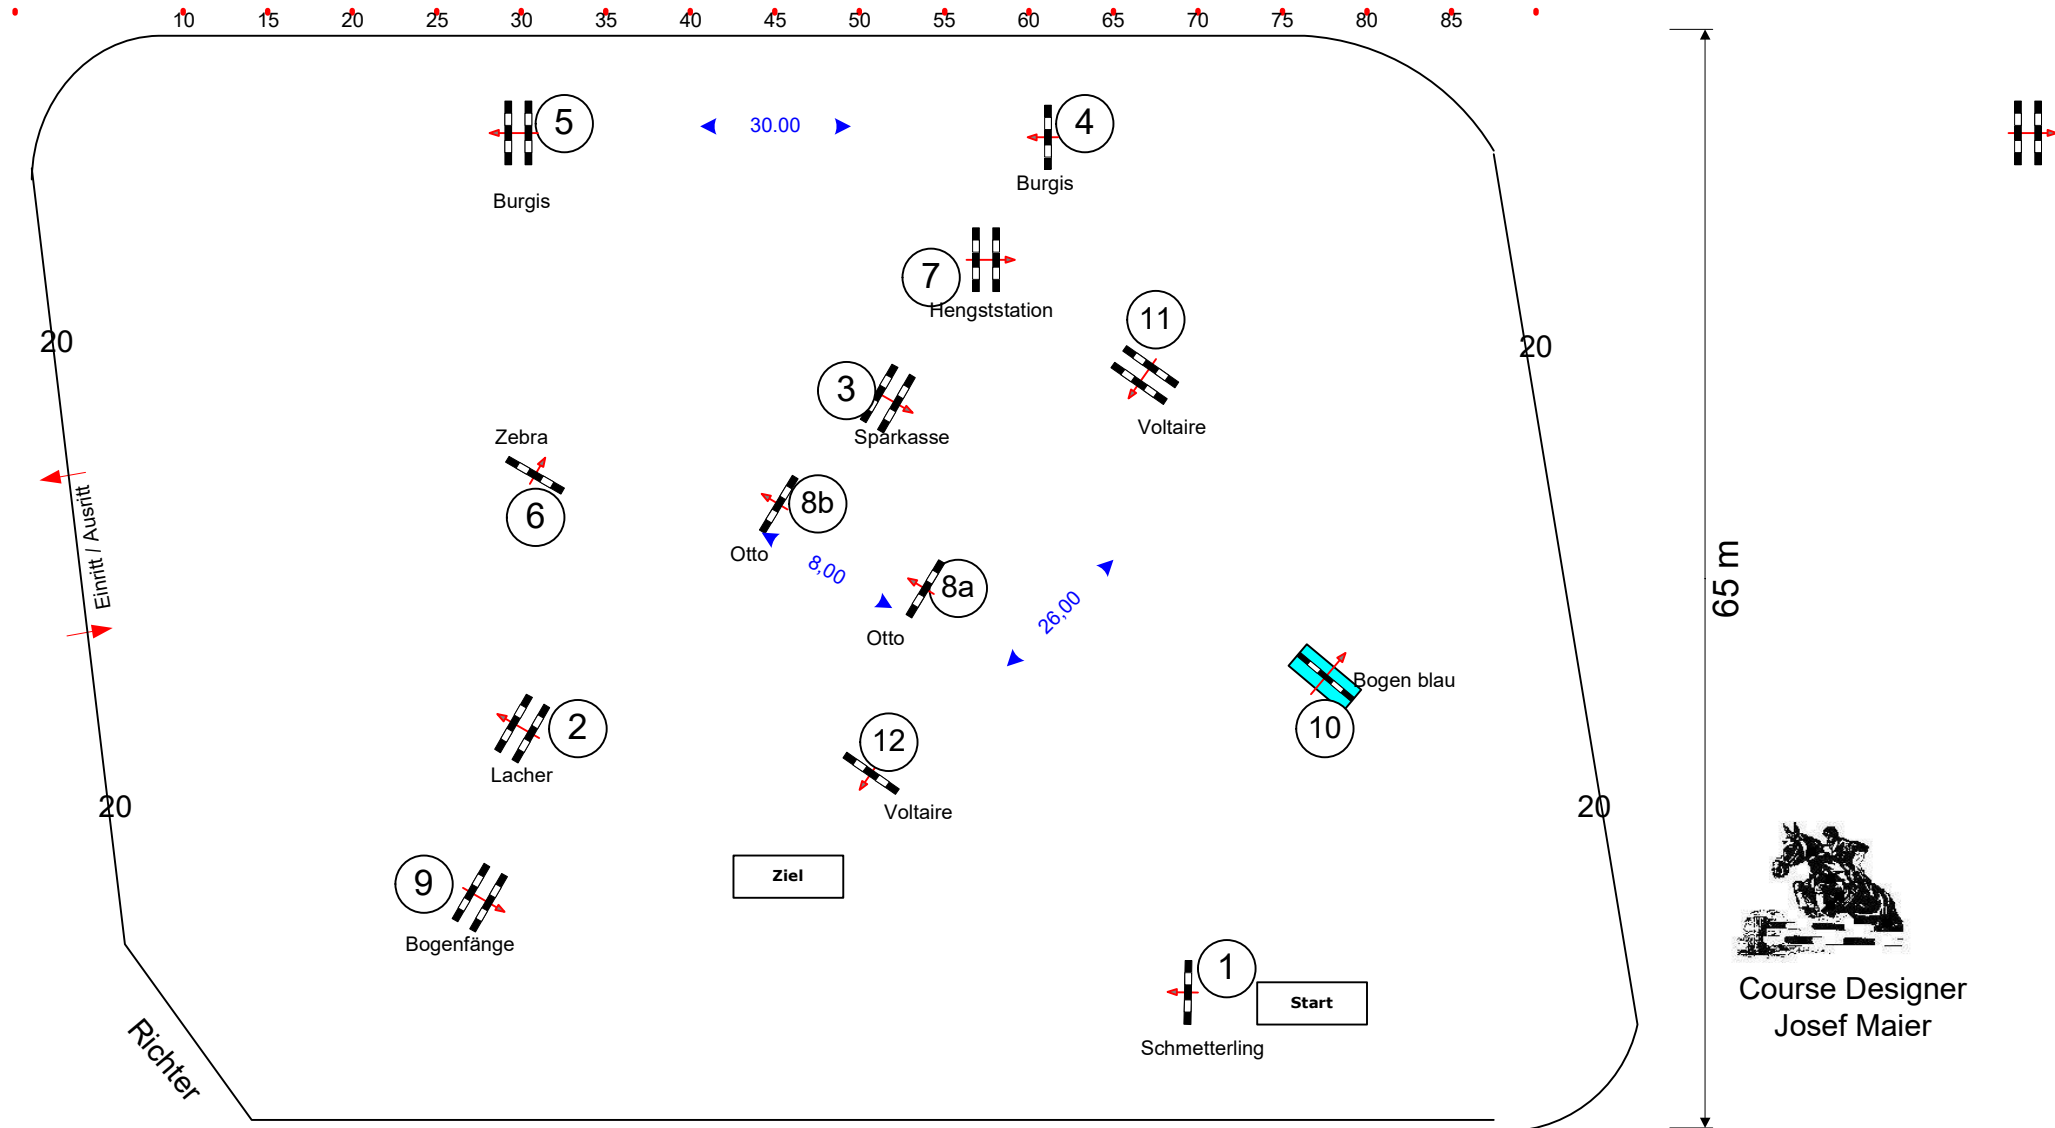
10 15 20 25 30 35 40 45 50 55 60 65 70 75 80 85

5
Burgis

30.00

4
Burgis

7
Hengststation

11
Voltaire

20

20

3
Sparkasse

Zebra
6

8b
Otto

8,00

8a
Otto

26,00

Einritt / Ausritt

Bogen blau
10

2
Lacher

12
Voltaire

20

20

9
Bogenfänge

Ziel

1
Start
Schmetterling

Richter

65 m

Course Designer
Josef Maier